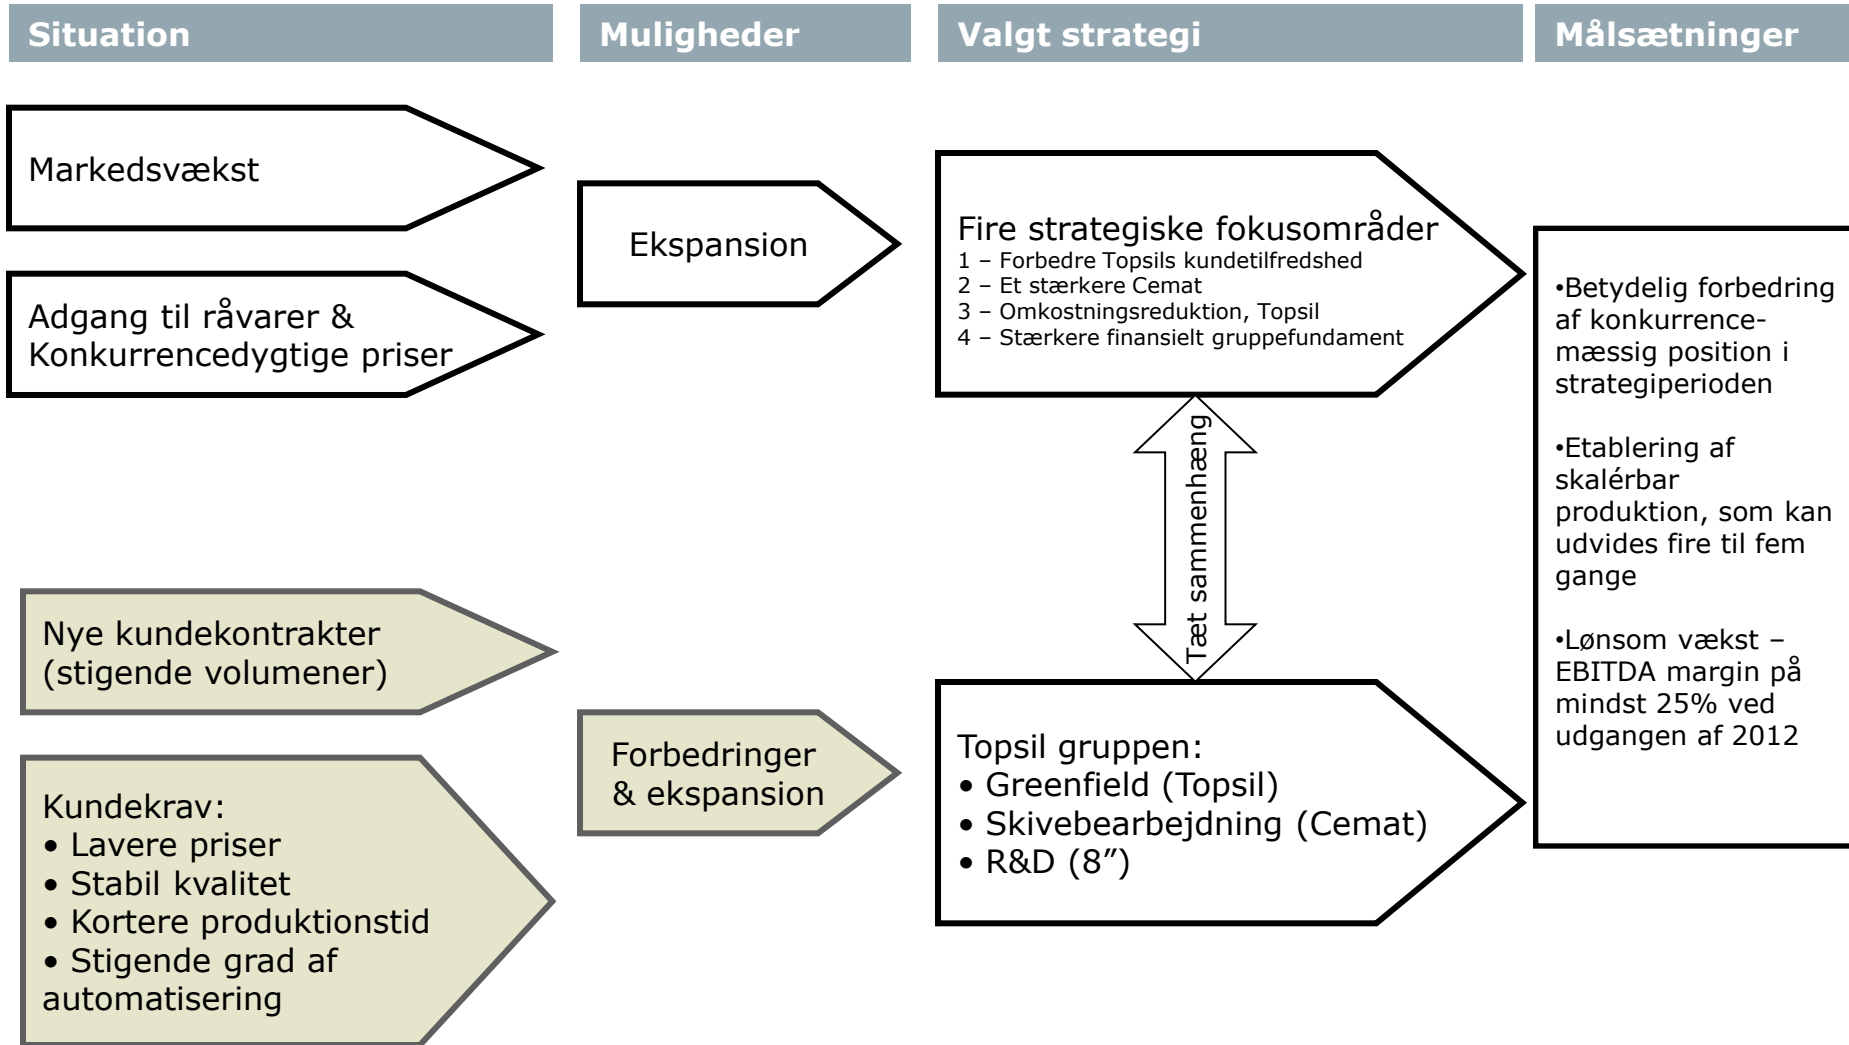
Situation

Muligheder

Valgt strategi

Målsætninger

Markedsvækst

Adgang til råvarer & Konkurrencedygtige priser

Nye kundekontrakter (stigende volumener)

Kundekrav:
• Lavere priser
• Stabil kvalitet
• Kortere produktionstid
• Stigende grad af automatisering

Ekspansion

Forbedringer & ekspansion

Fire strategiske fokusområder
1 – Forbedre Topsils kundetilfredshed
2 – Et stærkere Cemat
3 – Omkostningsreduktion, Topsil
4 – Stærkere finansielt gruppefundament

Tæt sammenhæng

Topsil gruppen:
• Greenfield (Topsil)
• Skivebearbejdning (Cemat)
• R&D (8")

•Betydelig forbedring af konkurrencemæssig position i strategiperioden

•Etablering af skalérbar produktion, som kan udvides fire til fem gange

•Lønsom vækst – EBITDA margin på mindst 25% ved udgangen af 2012